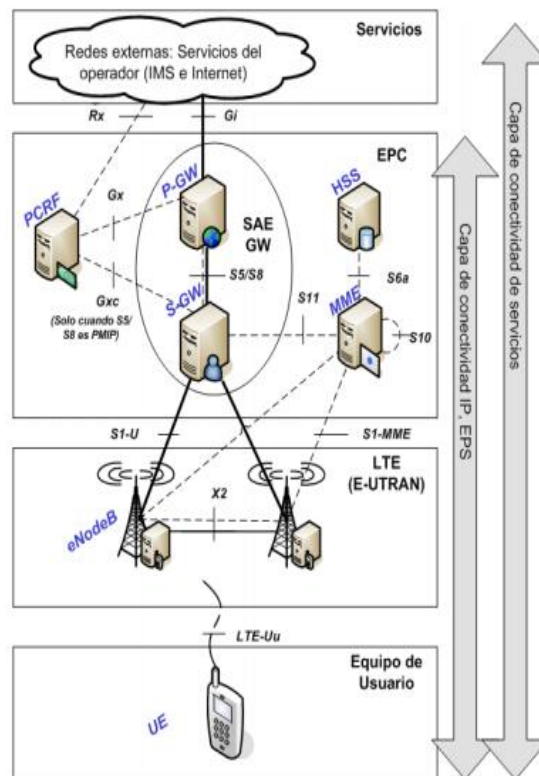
Servicios

Redes externas: Servicios del operador (IMS e Internet)

Rx

Gi

EPC

PCRF

Gx

P-GW

SAE GW

HSS

S5/S8

S6a

Gxc

(Solo cuando S5/S8 es PMIP)

S-GW

S11

MME

S10

S1-U

S1-MME

LTE (E-UTRAN)

X2

eNodeB

LTE-Uu

Equipo de Usuario

UE

Capa de conectividad IP, EPS

Capa de conectividad de servicios